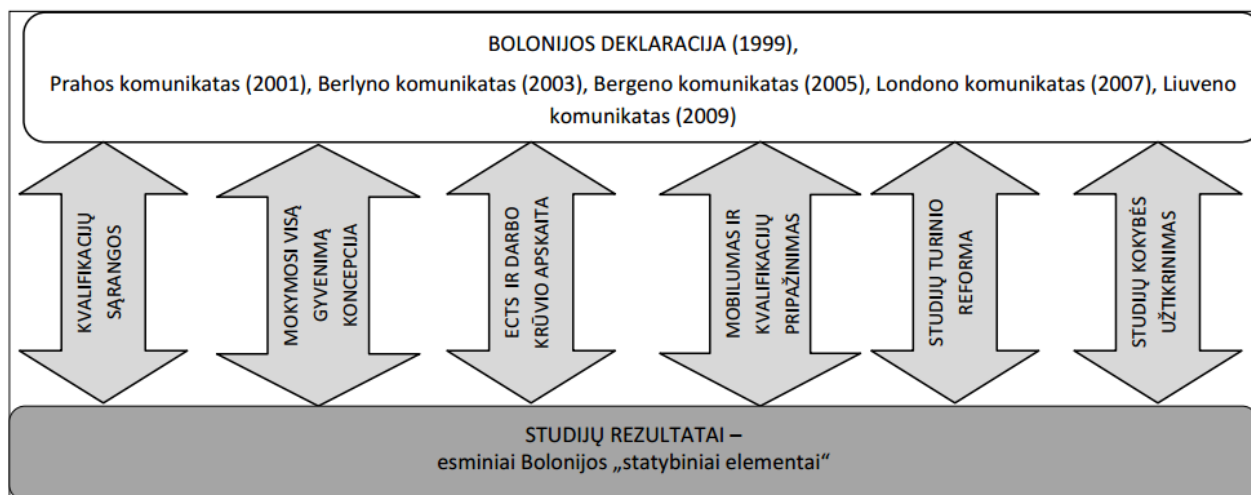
BOLONIJOS DEKLARACIJA (1999),

Prahos komunikatas (2001), Berlyno komunikatas (2003), Bergeno komunikatas (2005), Londono komunikatas (2007), Liuveno komunikatas (2009)

KVALIFIKACIJŲ SĄRANGOS

MOKYMOSI VISĄ GYVENIMĄ KONCEPCIJA

ECTS IR DARBO KRŪVIO APSKAITA

MOBILUMAS IR KVALIFIKACIJŲ PRIPAŽINIMAS

STUDIJŲ TURINIO REFORMA

STUDIJŲ KOKYBĖS UŽTIKRINIMAS

STUDIJŲ REZULTATAI –
esminiai Bolonijos „statybiniai elementai“